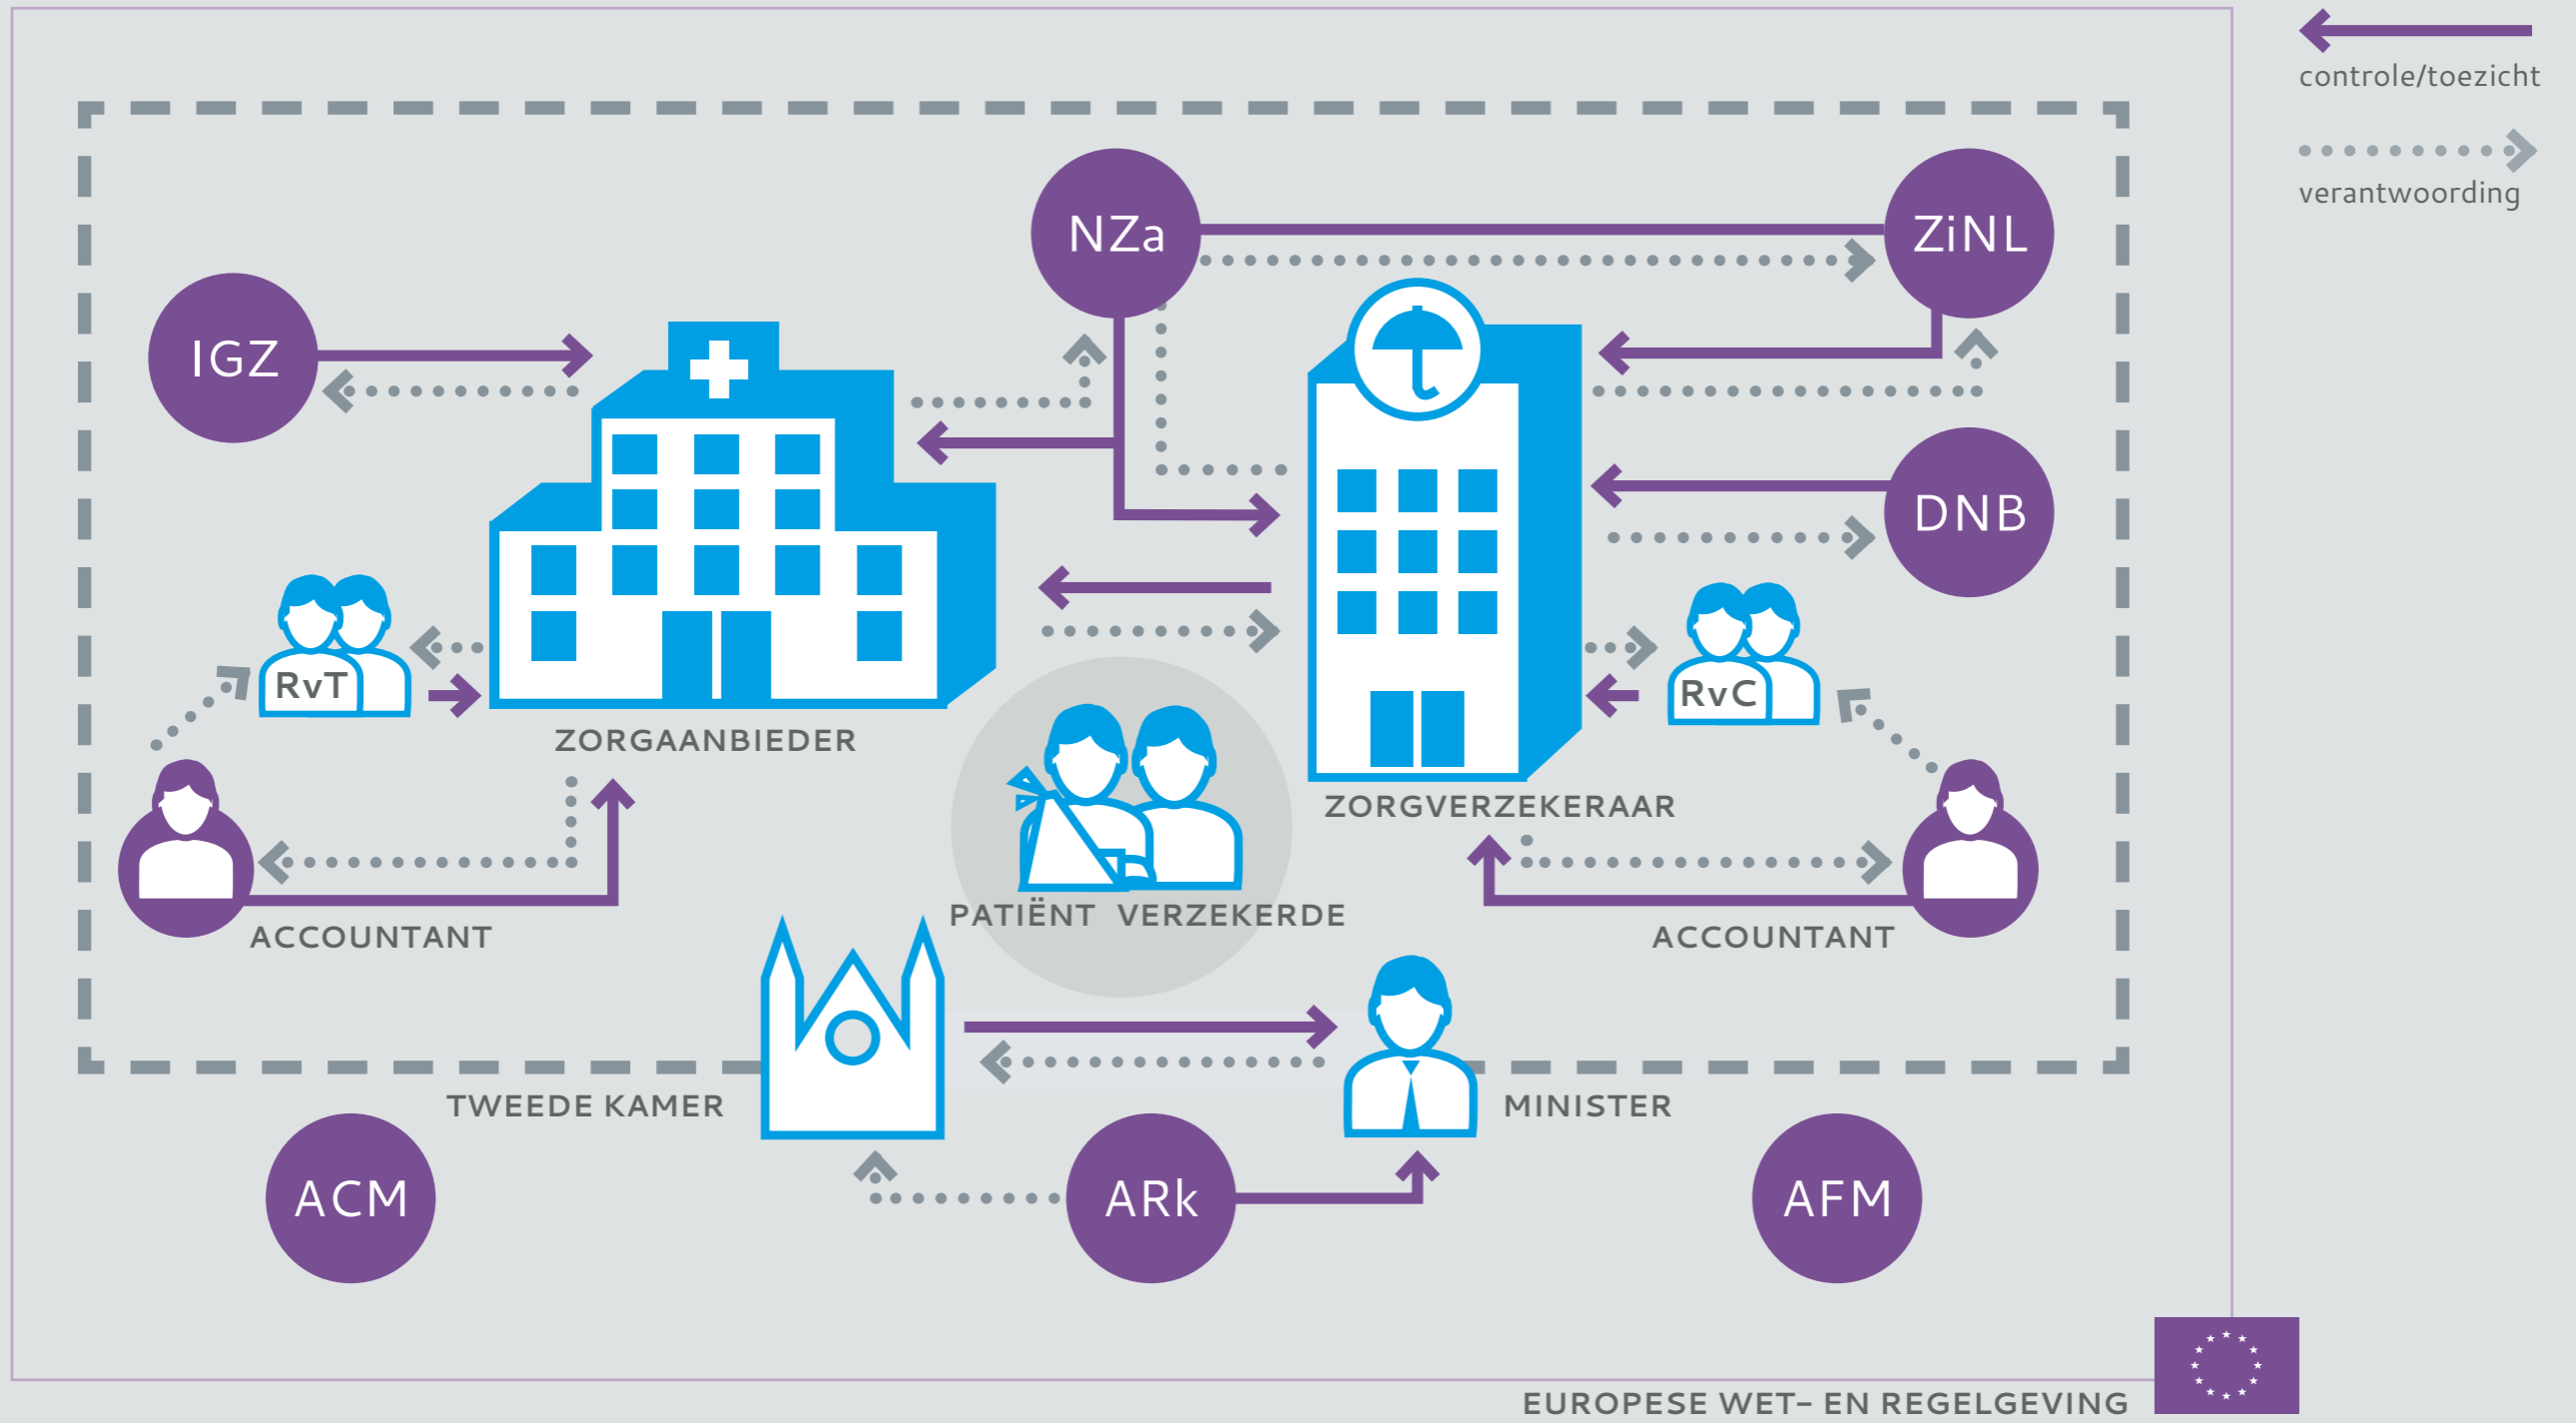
controle/toezicht

verantwoording

NZa

ZiNL

IGZ

DNB

RvT

RvC

ZORGAANBIEDER

ZORGVERZEKERAAR

PATIËNT VERZEKERDE

ACCOUNTANT

ACCOUNTANT

TWEEDE KAMER

MINISTER

ACM

ARk

AFM

EUROPESE WET- EN REGELGEVING